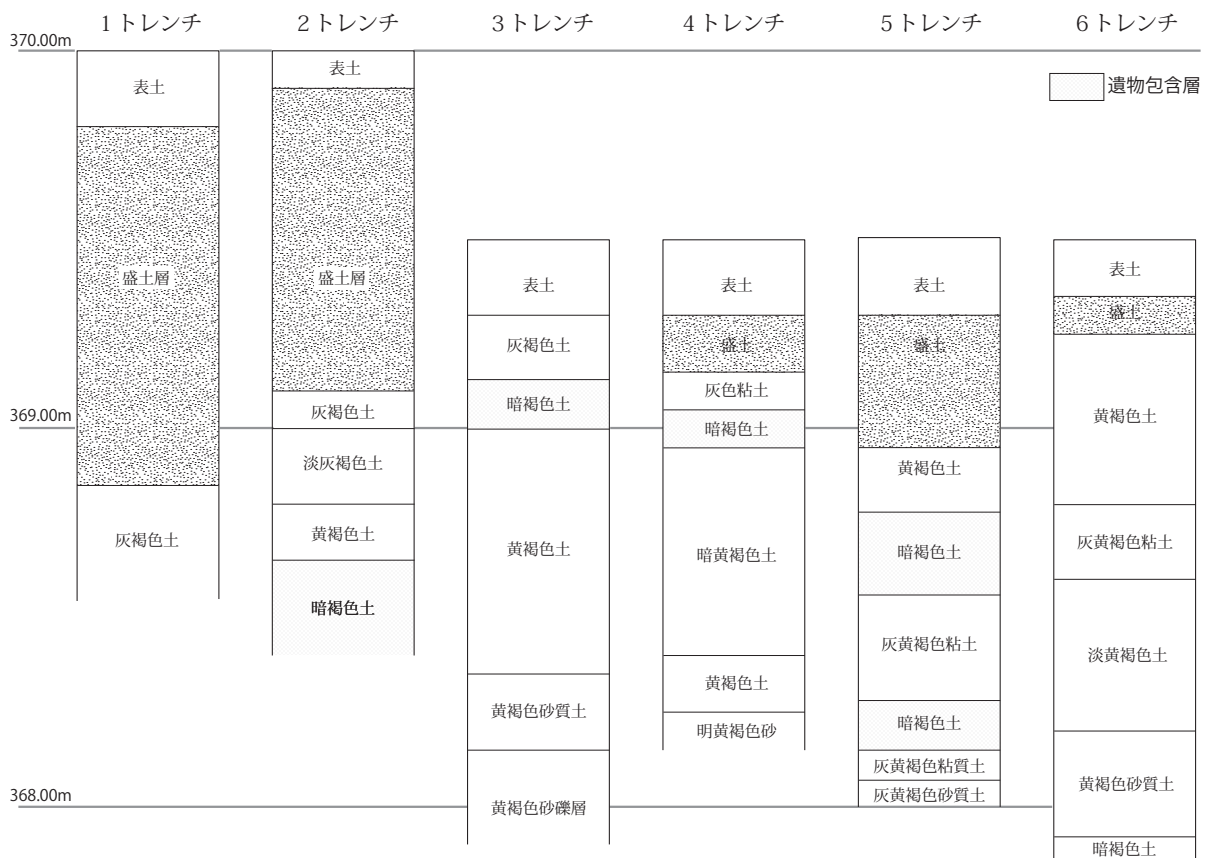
370.00m

369.00m

368.00m

1トレンチ
表土
盛土層
灰褐色土

2トレンチ
表土
盛土層
灰褐色土
淡灰褐色土
黄褐色土
暗褐色土

3トレンチ
表土
灰褐色土
暗褐色土
黄褐色土
黄褐色砂質土
黄褐色砂礫層

4トレンチ
表土
盛土
灰色粘土
暗褐色土
暗黄褐色土
黄褐色土
明黄褐色砂

5トレンチ
表土
盛土
黄褐色土
暗褐色土
灰黄褐色粘土
暗褐色土
灰黄褐色粘質土
灰黄褐色砂質土

6トレンチ
表土
盛土
黄褐色土
灰黄褐色粘土
淡黄褐色土
黄褐色砂質土
暗褐色土

遺物包含層